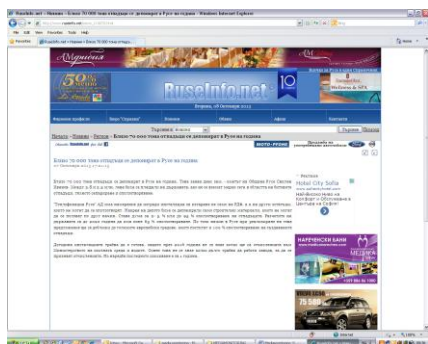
RuseInfo.net - Новини - Близо 70 000 тона отпадъци се депонират в Русе на година - Windows Internet Explorer

RuseInfo.net

10

Новини

Начало » Новини » Регион » Близо 70 000 тона отпадъци се депонират в Русе на година

Близо 70 000 тона отпадъци се депонират в Русе на година

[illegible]

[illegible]

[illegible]

Hotel City Sofia

НАРЕЧЕНСКИ БАНИ

МЕДИКА

75 500